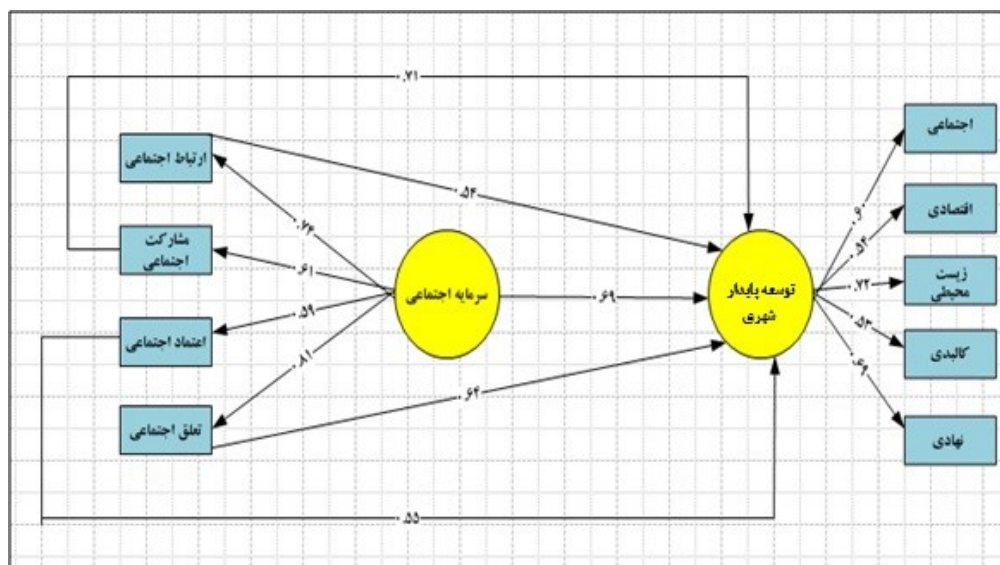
.۷۱

ارتباط اجتماعی

.۵۴

.۷۶

مشارکت اجتماعی

.۶۱

.۵۹

اعتماد اجتماعی

.۸۱

تعلق اجتماعی

سرمایه اجتماعی

.۶۹

.۶۴

توسعه پایدار شهری

.۵۵

اجتماعی

.۹

.۵۴

اقتصادی

.۷۲

زیست محیطی

.۵۲

کالبدی

.۶۶

نهادی